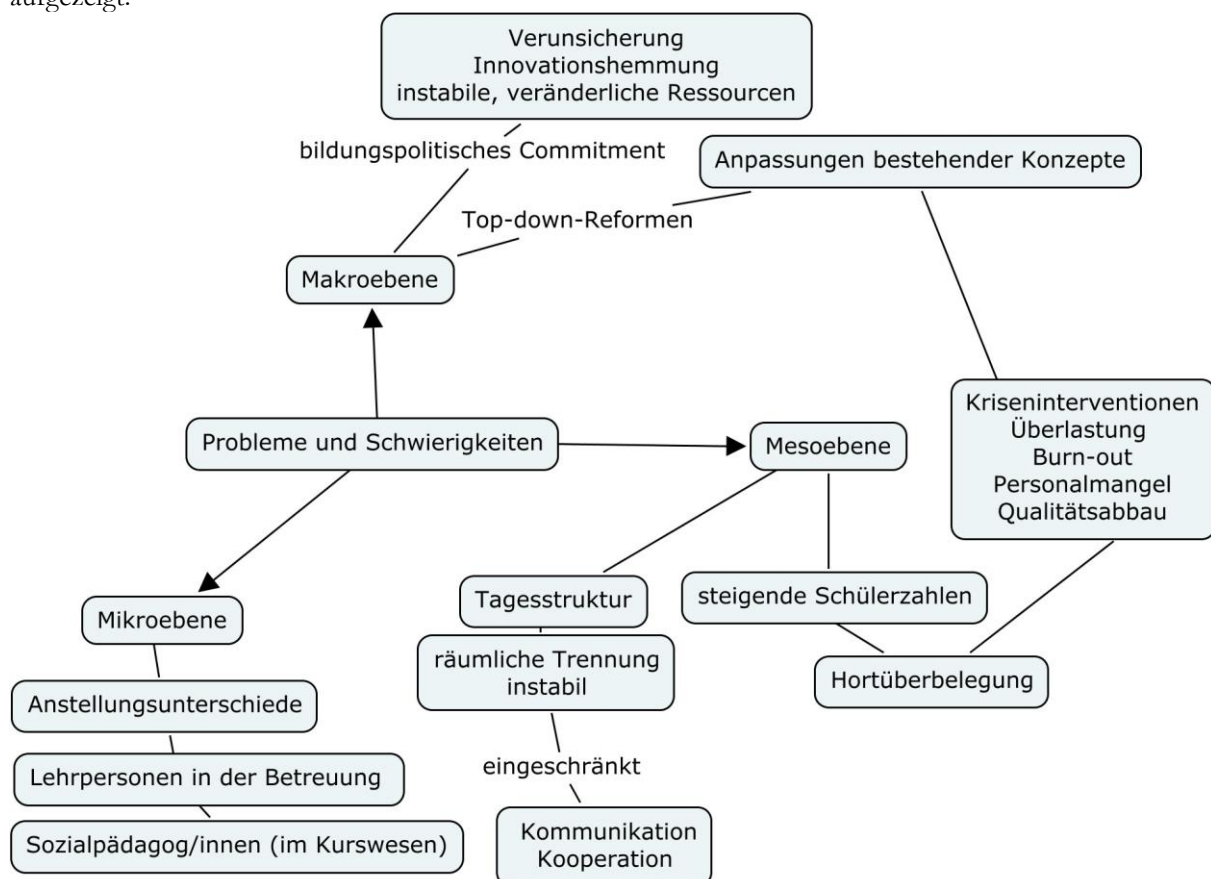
aufgezeigt.

Verunsicherung
Innovationshemmung
instabile, veränderliche Ressourcen

bildungspolitisches Commitment

Anpassungen bestehender Konzepte

Top-down-Reformen

Makroebene

Kriseninterventionen
Überlastung
Burn-out
Personalmangel
Qualitätsabbau

Probleme und Schwierigkeiten

Mesoebene

Mikroebene

Tagesstruktur

steigende Schülerzahlen

räumliche Trennung
instabil

Hortüberbelegung

Anstellungsunterschiede

Lehrpersonen in der Betreuung

eingeschränkt

Sozialpädagog/innen (im Kurswesen)

Kommunikation
Kooperation